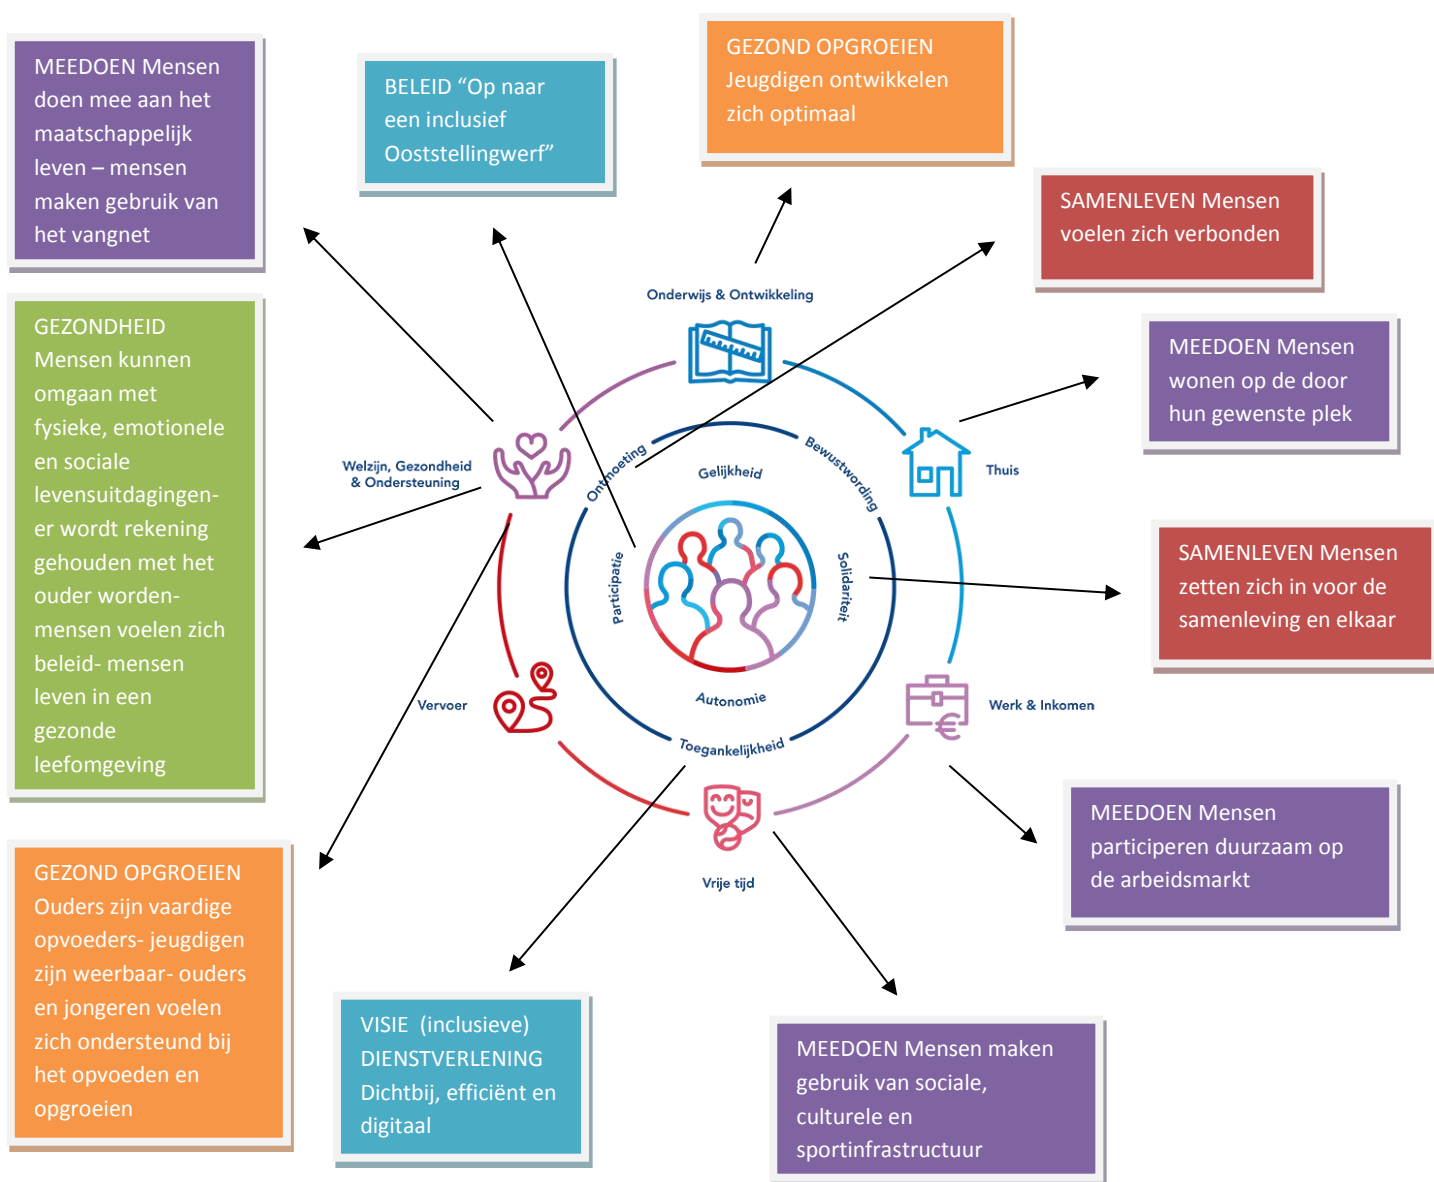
MEEDOEN Mensen doen mee aan het maatschappelijk leven – mensen maken gebruik van het vangnet

BELEID "Op naar een inclusief Ooststellingwerf"

GEZOND OPGROEIEN Jeugdigen ontwikkelen zich optimaal

SAMENLEVEN Mensen voelen zich verbonden

GEZONDHEID Mensen kunnen omgaan met fysieke, emotionele en sociale levensuitdagingen- er wordt rekening gehouden met het ouder worden- mensen voelen zich beleid- mensen leven in een gezonde leefomgeving

MEEDOEN Mensen wonen op de door hun gewenste plek

SAMENLEVEN Mensen zetten zich in voor de samenleving en elkaar

Onderwijs & Ontwikkeling

Thuis

Welzijn, Gezondheid & Ondersteuning

Ontmoeting

Gelijkheid

Bewustwording

Participatie

Solidariteit

Autonomie

Toegankelijkheid

Vervoer

Werk & Inkomen

Vrije tijd

MEEDOEN Mensen participeren duurzaam op de arbeidsmarkt

GEZOND OPGROEIEN Ouders zijn vaardige opvoeders- jeugdigen zijn weerbaar- ouders en jongeren voelen zich ondersteund bij het opvoeden en opgroeien

VISIE (inclusieve) DIENSTVERLENING Dichtbij, efficiënt en digitaal

MEEDOEN Mensen maken gebruik van sociale, culturele en sportinfrastructuur